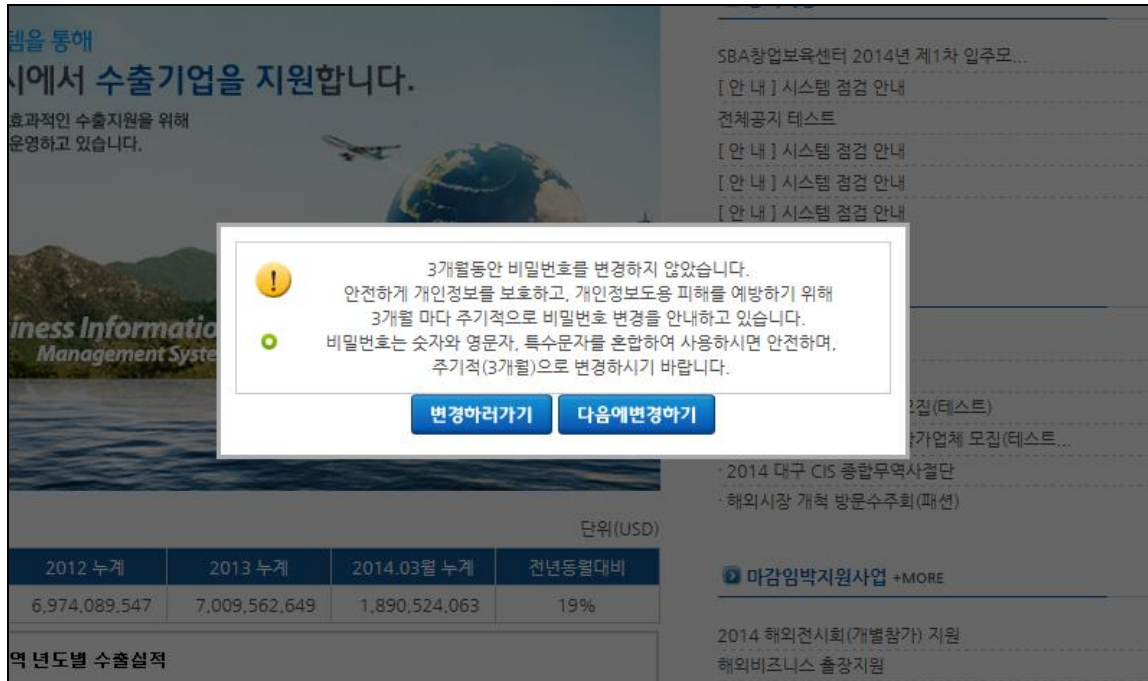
템을 통해
시에서 수출기업을 지원합니다.
효과적인 수출지원을 위해
운영하고 있습니다.

iness Informatio
Management Syste

SBA창업보육센터 2014년 제1차 입주모...
[ 안 내 ] 시스템 점검 안내
전체공지 테스트
[ 안 내 ] 시스템 점검 안내
[ 안 내 ] 시스템 점검 안내
[ 안 내 ] 시스템 점검 안내

3개월동안 비밀번호를 변경하지 않았습니다.
안전하게 개인정보를 보호하고, 개인정보도용 피해를 예방하기 위해
3개월 마다 주기적으로 비밀번호 변경을 안내하고 있습니다.
비밀번호는 숫자와 영문자, 특수문자를 혼합하여 사용하시면 안전하며,
주기적(3개월)으로 변경하시기 바랍니다.

변경하러가기 다음에변경하기

모집(테스트)
가업체 모집(테스트...
· 2014 대구 CIS 종합무역사절단
· 해외시장 개척 방문수주회(패션)

단위(USD)

| 2012 누계 | 2013 누계 | 2014.03월 누계 | 전년동월대비 |
|---|---|---|---|
| 6,974,089,547 | 7,009,562,649 | 1,890,524,063 | 19% |

역 년도별 수출실적

마감임박지원사업 +MORE

2014 해외전시회(개별참가) 지원
해외비즈니스 출장지원